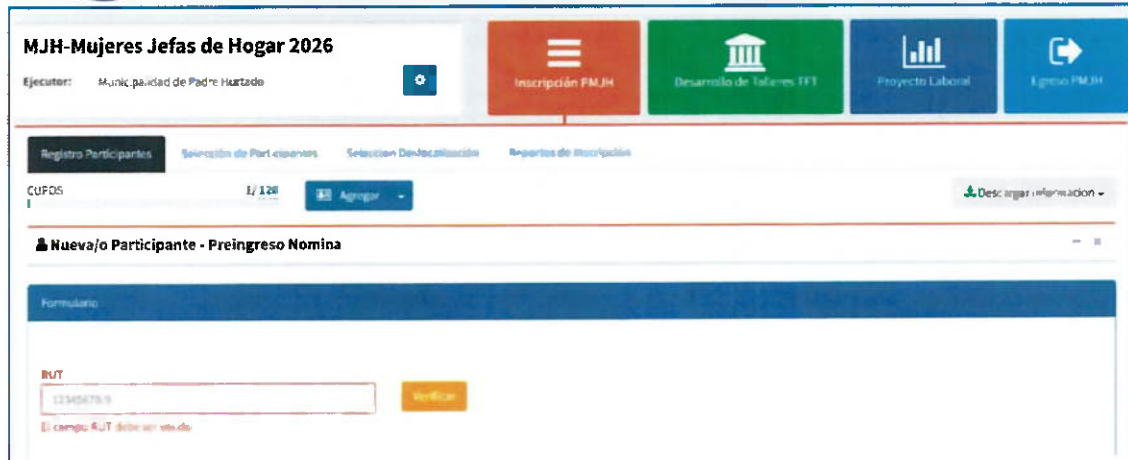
MJH-Mujeres Jefas de Hogar 2026

Ejecutor: Municipalidad de Padre Hurtado

Inscripción PMJH

Desarrollo de Talleres TFT

Proyecto Laboral

Egreso PMJH

Registro Participantes

Selección de Participantes

Seleccion Deslocalización

Reportes de Inscripción

CUPOS 1/ 120

Agregar

Descargar información

Nueva/o Participante - Preingreso Nomina

Formulario

RUT

12345678-9

Verificar

El campo RUT debe ser válido